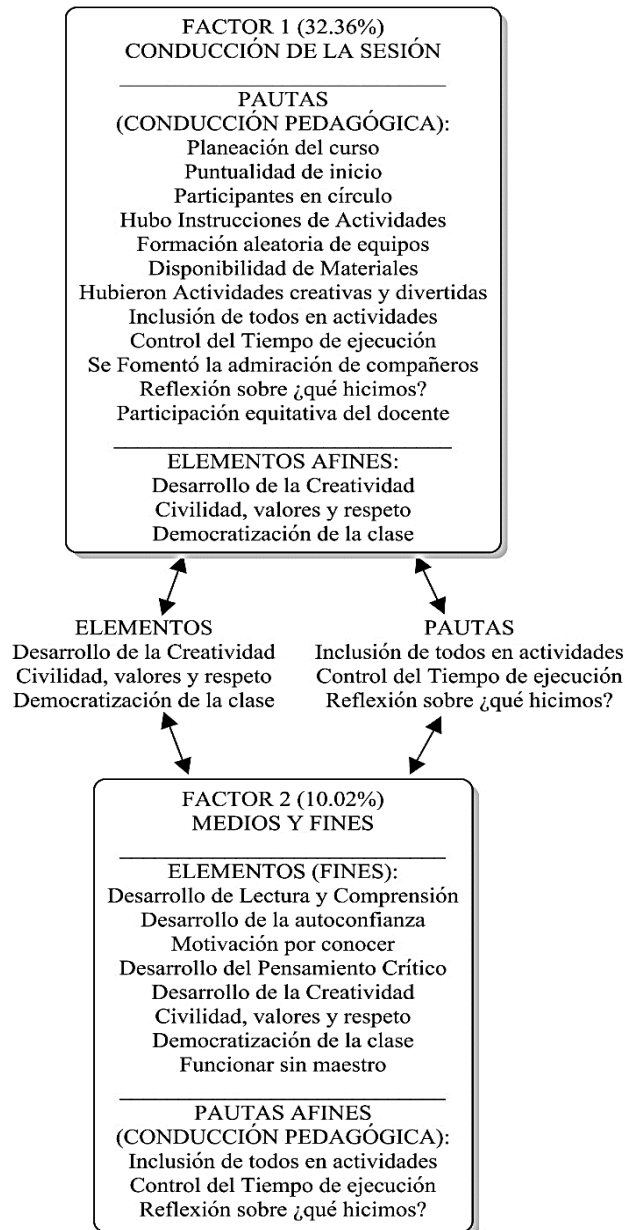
FACTOR 1 (32.36%)
CONDUCCIÓN DE LA SESIÓN

PAUTAS
(CONDUCCIÓN PEDAGÓGICA):
Planeación del curso
Puntualidad de inicio
Participantes en círculo
Hubo Instrucciones de Actividades
Formación aleatoria de equipos
Disponibilidad de Materiales
Hubieron Actividades creativas y divertidas
Inclusión de todos en actividades
Control del Tiempo de ejecución
Se Fomentó la admiración de compañeros
Reflexión sobre ¿qué hicimos?
Participación equitativa del docente

ELEMENTOS AFINES:
Desarrollo de la Creatividad
Civilidad, valores y respeto
Democratización de la clase

ELEMENTOS
Desarrollo de la Creatividad
Civilidad, valores y respeto
Democratización de la clase

PAUTAS
Inclusión de todos en actividades
Control del Tiempo de ejecución
Reflexión sobre ¿qué hicimos?

FACTOR 2 (10.02%)
MEDIOS Y FINES

ELEMENTOS (FINES):
Desarrollo de Lectura y Comprensión
Desarrollo de la autoconfianza
Motivación por conocer
Desarrollo del Pensamiento Crítico
Desarrollo de la Creatividad
Civilidad, valores y respeto
Democratización de la clase
Funcionar sin maestro

PAUTAS AFINES
(CONDUCCIÓN PEDAGÓGICA):
Inclusión de todos en actividades
Control del Tiempo de ejecución
Reflexión sobre ¿qué hicimos?